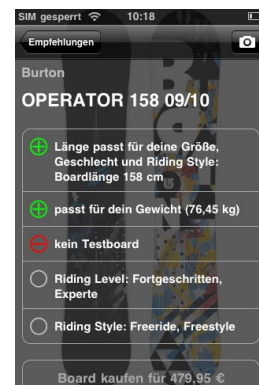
SIM gesperrt 10:18

Empfehlungen

Burton

OPERATOR 158 09/10

Länge passt für deine Größe, Geschlecht und Riding Style: Boardlänge 158 cm

passt für dein Gewicht (76,45 kg)

kein Testboard

Riding Level: Fortgeschritten, Experte

Riding Style: Freeride, Freestyle

Board kaufen für 479,95 €